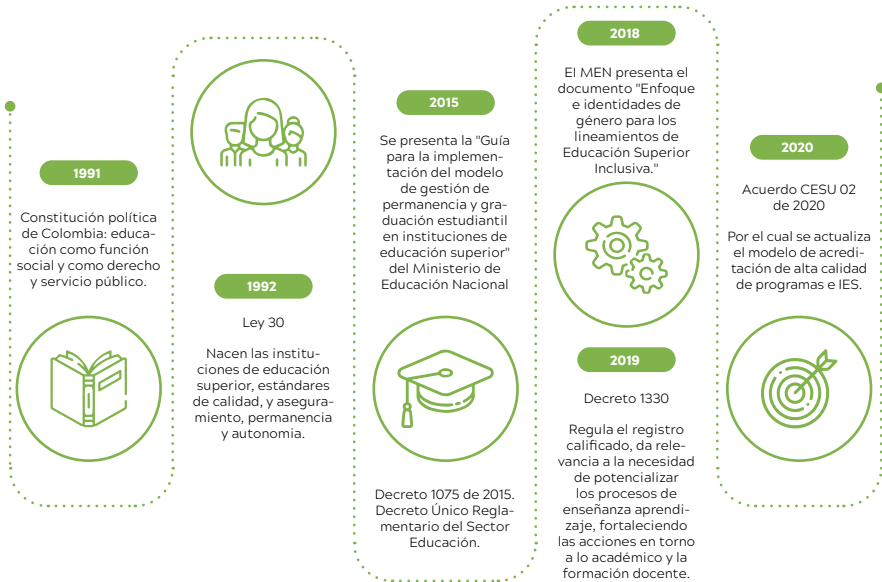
1991

Constitución política de Colombia: educación como función social y como derecho y servicio público.

1992

Ley 30

Nacen las instituciones de educación superior, estándares de calidad, y aseguramiento, permanencia y autonomia.

2015

Se presenta la "Guía para la implementación del modelo de gestión de permanencia y graduación estudiantil en instituciones de educación superior" del Ministerio de Educación Nacional

Decreto 1075 de 2015. Decreto Único Reglamentario del Sector Educación.

2018

El MEN presenta el documento "Enfoque e identidades de género para los lineamientos de Educación Superior Inclusiva."

2019

Decreto 1330

Regula el registro calificado, da relevancia a la necesidad de potencializar los procesos de enseñanza aprendizaje, fortaleciendo las acciones en torno a lo académico y la formación docente.

2020

Acuerdo CESU 02 de 2020

Por el cual se actualiza el modelo de acreditación de alta calidad de programas e IES.